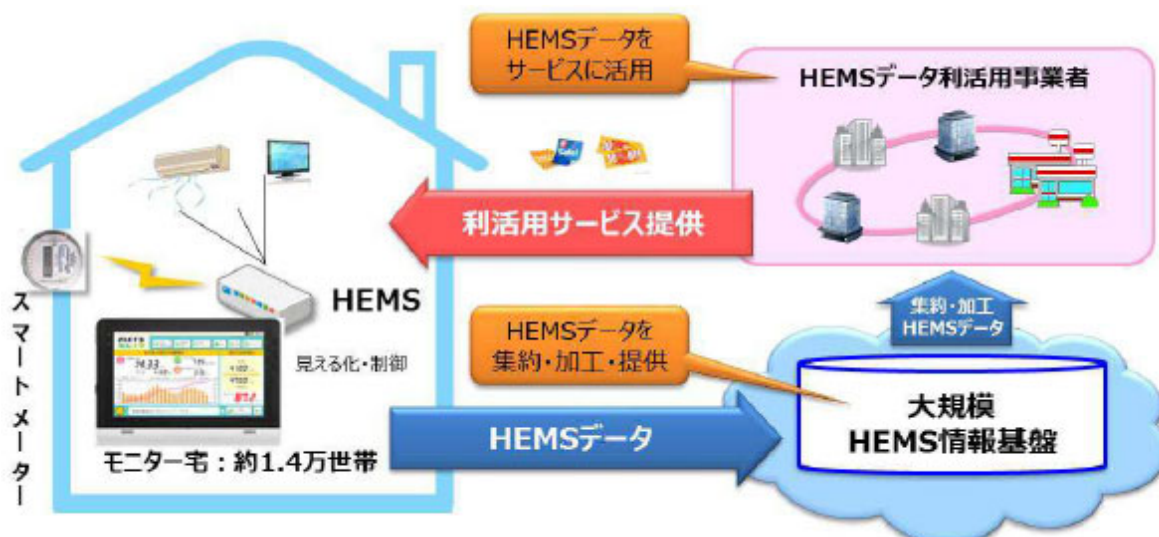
HEMSデータを
サービスに活用

HEMSデータ利活用事業者

利活用サービス提供

スマートメーター

HEMS

見える化・制御

モニター宅：約1.4万世帯

HEMSデータを
集約・加工・提供

集約・加工
HEMSデータ

HEMSデータ

大規模
HEMS情報基盤